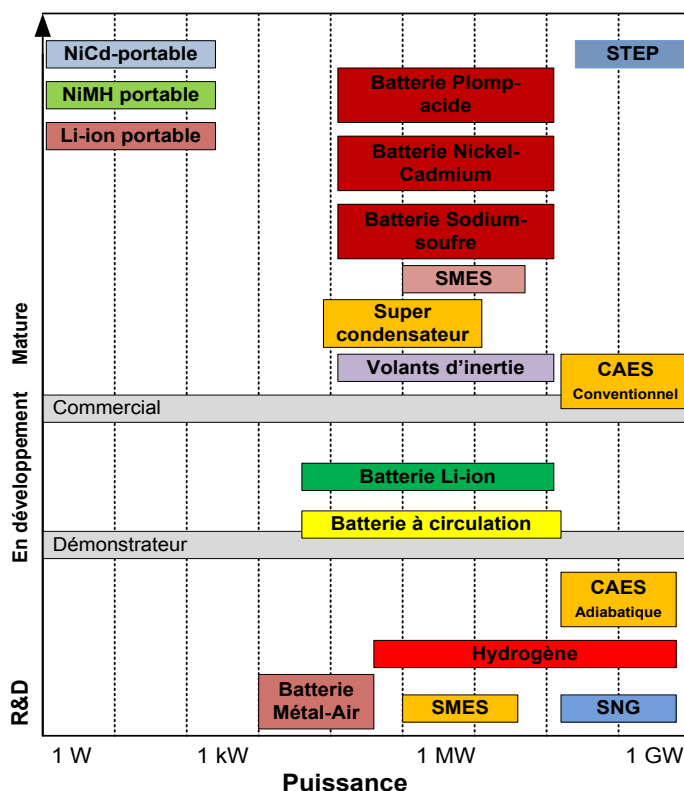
NiCd-portable
NiMH portable
Li-ion portable
STEP
Batterie Plomp-acide
Batterie Nickel-Cadmium
Batterie Sodium-soufre
SMES
Super condensateur
Volants d'inertie
CAES
Conventionnel
Commercial
Batterie Li-ion
Batterie à circulation
Démonstrateur
CAES
Adiabatique
Hydrogène
Batterie Métal-Air
SMES
SNG
Mature
En développement
R&D
1 W
1 kW
1 MW
1 GW
Puissance